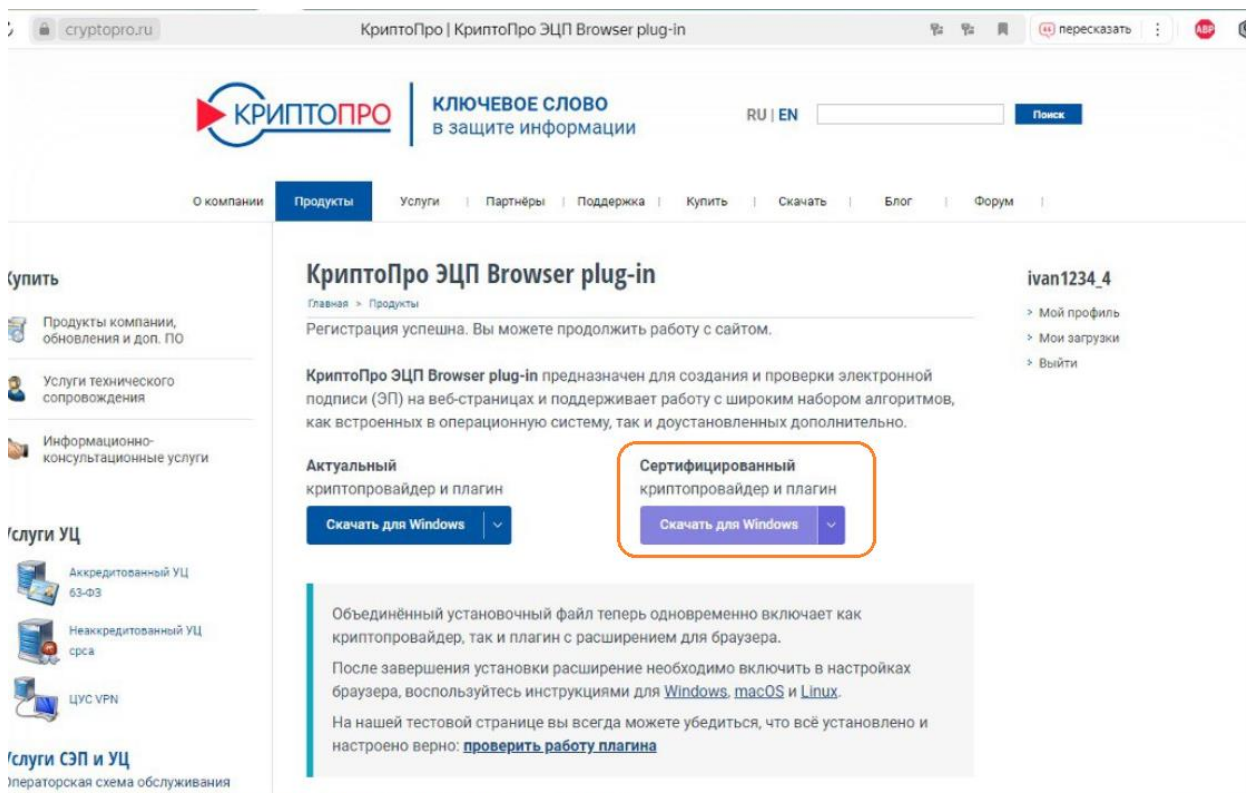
cryptopro.ru КриптоПро | КриптоПро ЭЦП Browser plug-in

пересказать

ABP

КРИПТОПРО

КЛЮЧЕВОЕ СЛОВО
в защите информации

RU | EN

Поиск

О компании | Продукты | Услуги | Партнёры | Поддержка | Купить | Скачать | Блог | Форум

Купить

Продукты компании, обновления и доп. ПО

Услуги технического сопровождения

Информационно-консультационные услуги

Услуги УЦ

Аккредитованный УЦ 63-ФЗ

Неаккредитованный УЦ срса

ЦУС VPN

Услуги СЭП и УЦ

Операторская схема обслуживания

КриптоПро ЭЦП Browser plug-in

Главная > Продукты

Регистрация успешна. Вы можете продолжить работу с сайтом.

КриптоПро ЭЦП Browser plug-in предназначен для создания и проверки электронной подписи (ЭП) на веб-страницах и поддерживает работу с широким набором алгоритмов, как встроенных в операционную систему, так и доустановленных дополнительно.

Актуальный
криптопровайдер и плагин

Скачать для Windows

Сертифицированный
криптопровайдер и плагин

Скачать для Windows

Объединённый установочный файл теперь одновременно включает как криптопровайдер, так и плагин с расширением для браузера.

После завершения установки расширение необходимо включить в настройках браузера, воспользуйтесь инструкциями для Windows, macOS и Linux.

На нашей тестовой странице вы всегда можете убедиться, что всё установлено и настроено верно: проверить работу плагина

ivan1234_4

> Мой профиль
> Мои загрузки
> Выйти